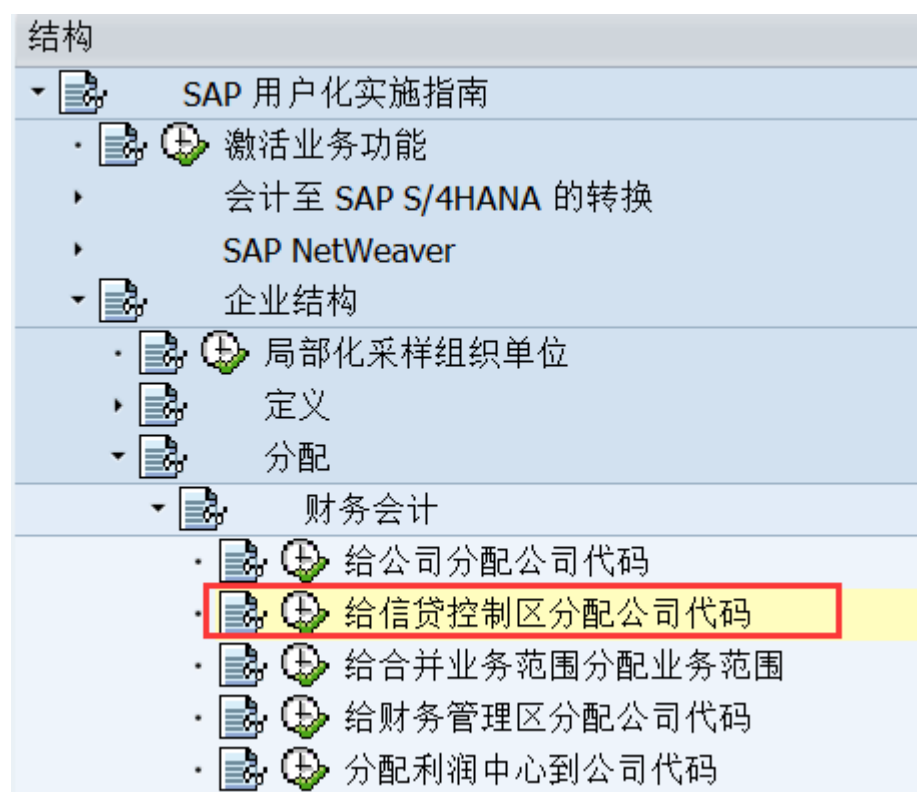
结构

SAP 用户化实施指南

激活业务功能

会计至 SAP S/4HANA 的转换

SAP NetWeaver

企业结构

局部化采样组织单位

定义

分配

财务会计

给公司分配公司代码

给信贷控制区分配公司代码

给合并业务范围分配业务范围

给财务管理区分配公司代码

分配利润中心到公司代码